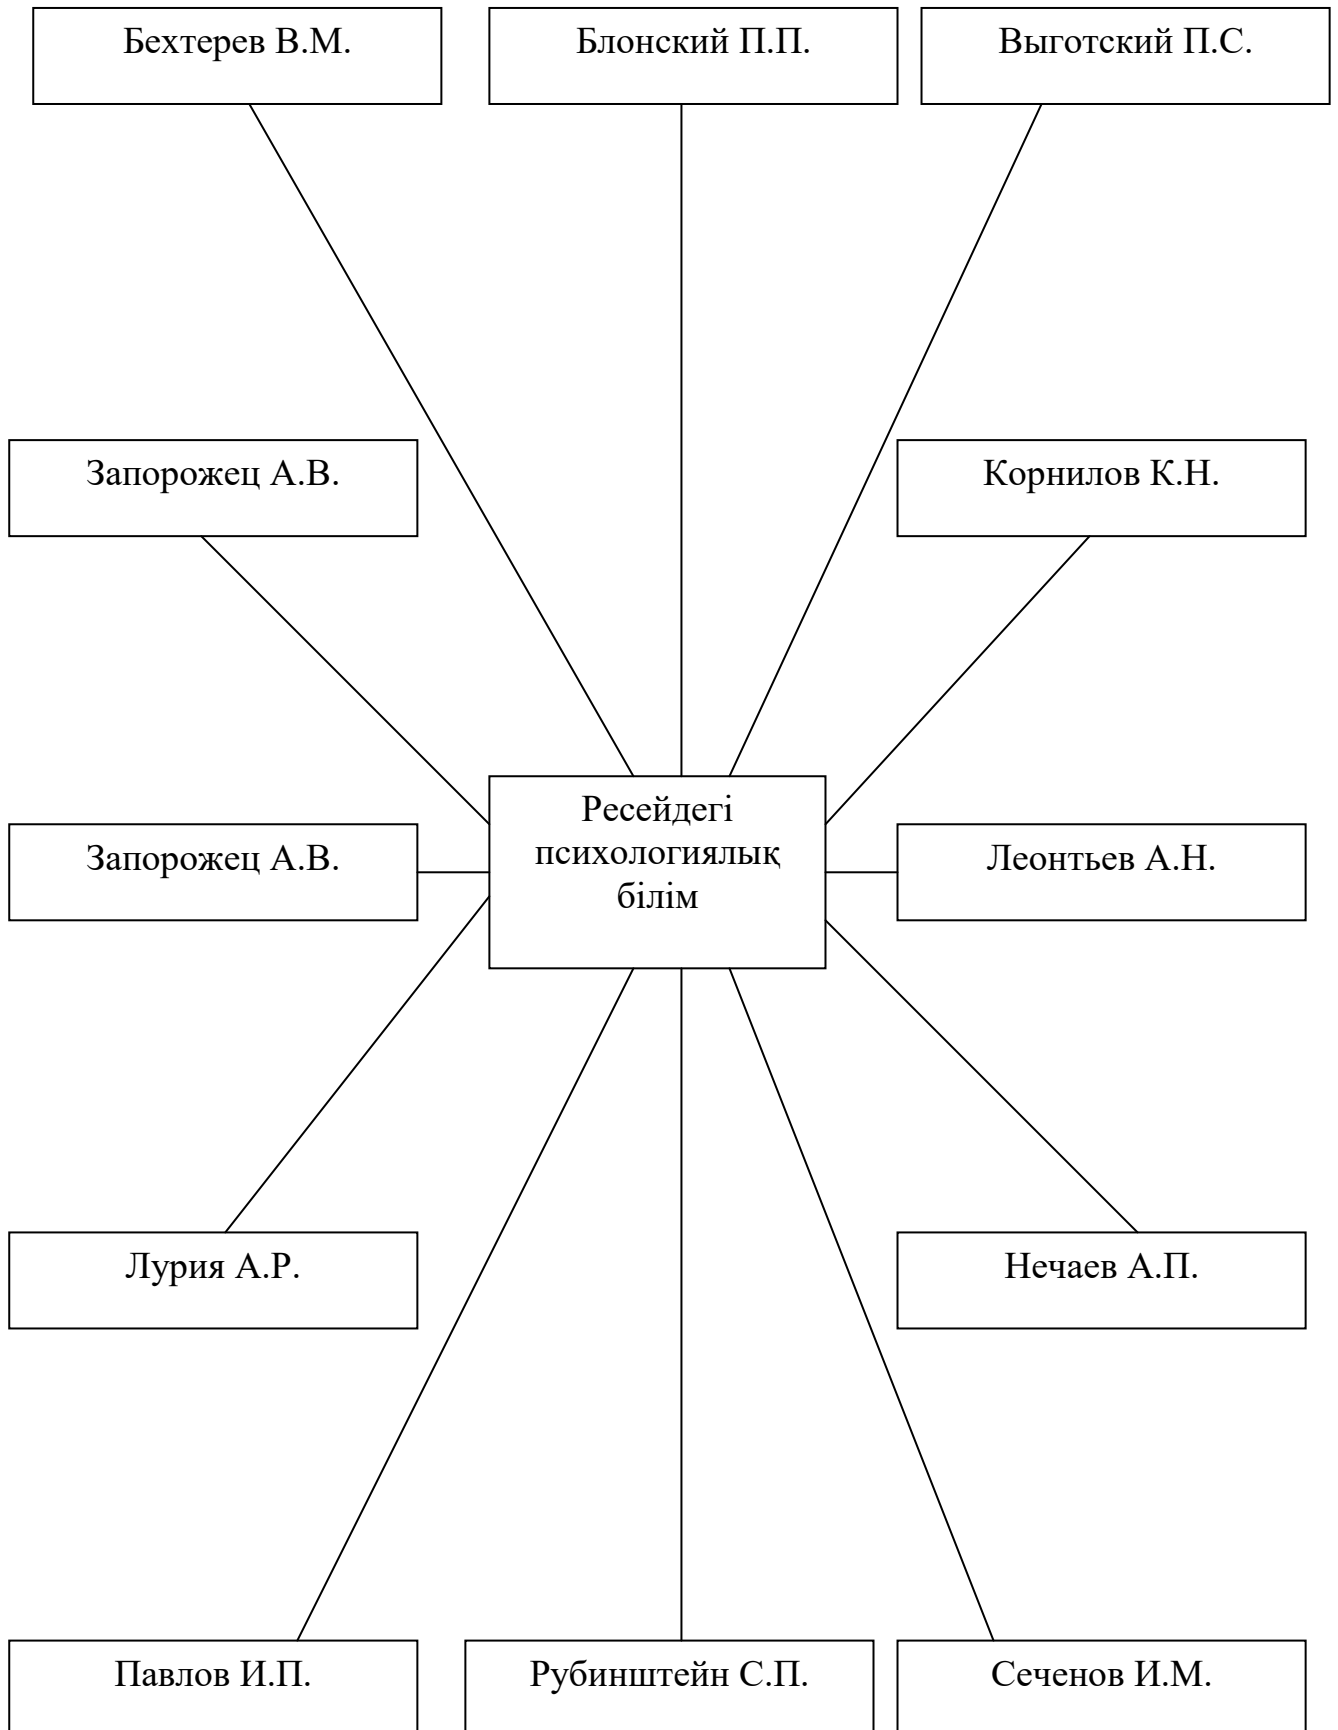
Бехтерев В.М.

Блонский П.П.

Выготский П.С.

Запорожец А.В.

Корнилов К.Н.

Ресейдегі психологиялық білім

Запорожец А.В.

Леонтьев А.Н.

Лурия А.Р.

Нечаев А.П.

Павлов И.П.

Рубинштейн С.П.

Сеченов И.М.